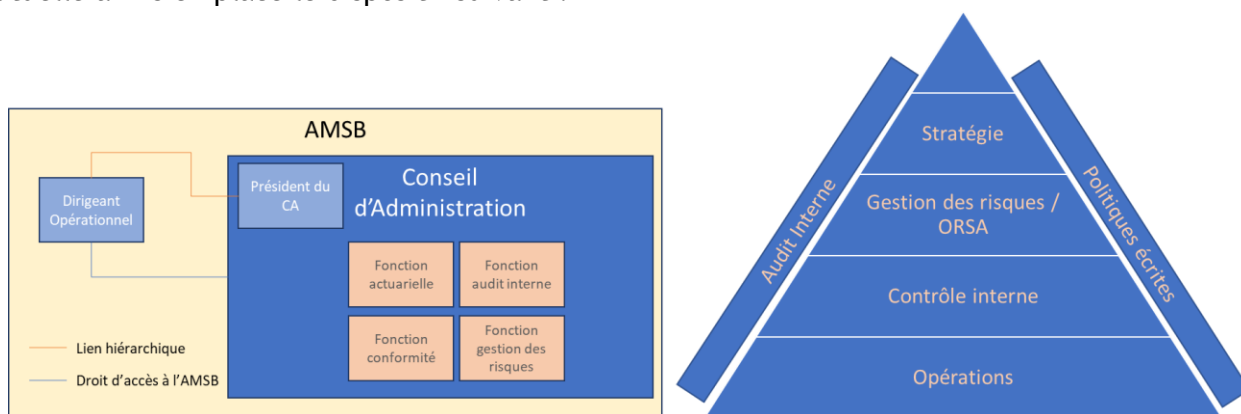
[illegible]

AMSB

Dirigeant Opérationnel

Président du CA

Conseil d'Administration

Fonction actuarielle

Fonction audit interne

Fonction conformité

Fonction gestion des risques

Lien hiérarchique

Droit d'accès à l'AMSB

Audit Interne

Stratégie

Gestion des risques / ORSA

Contrôle interne

Opérations

Politiques écrites